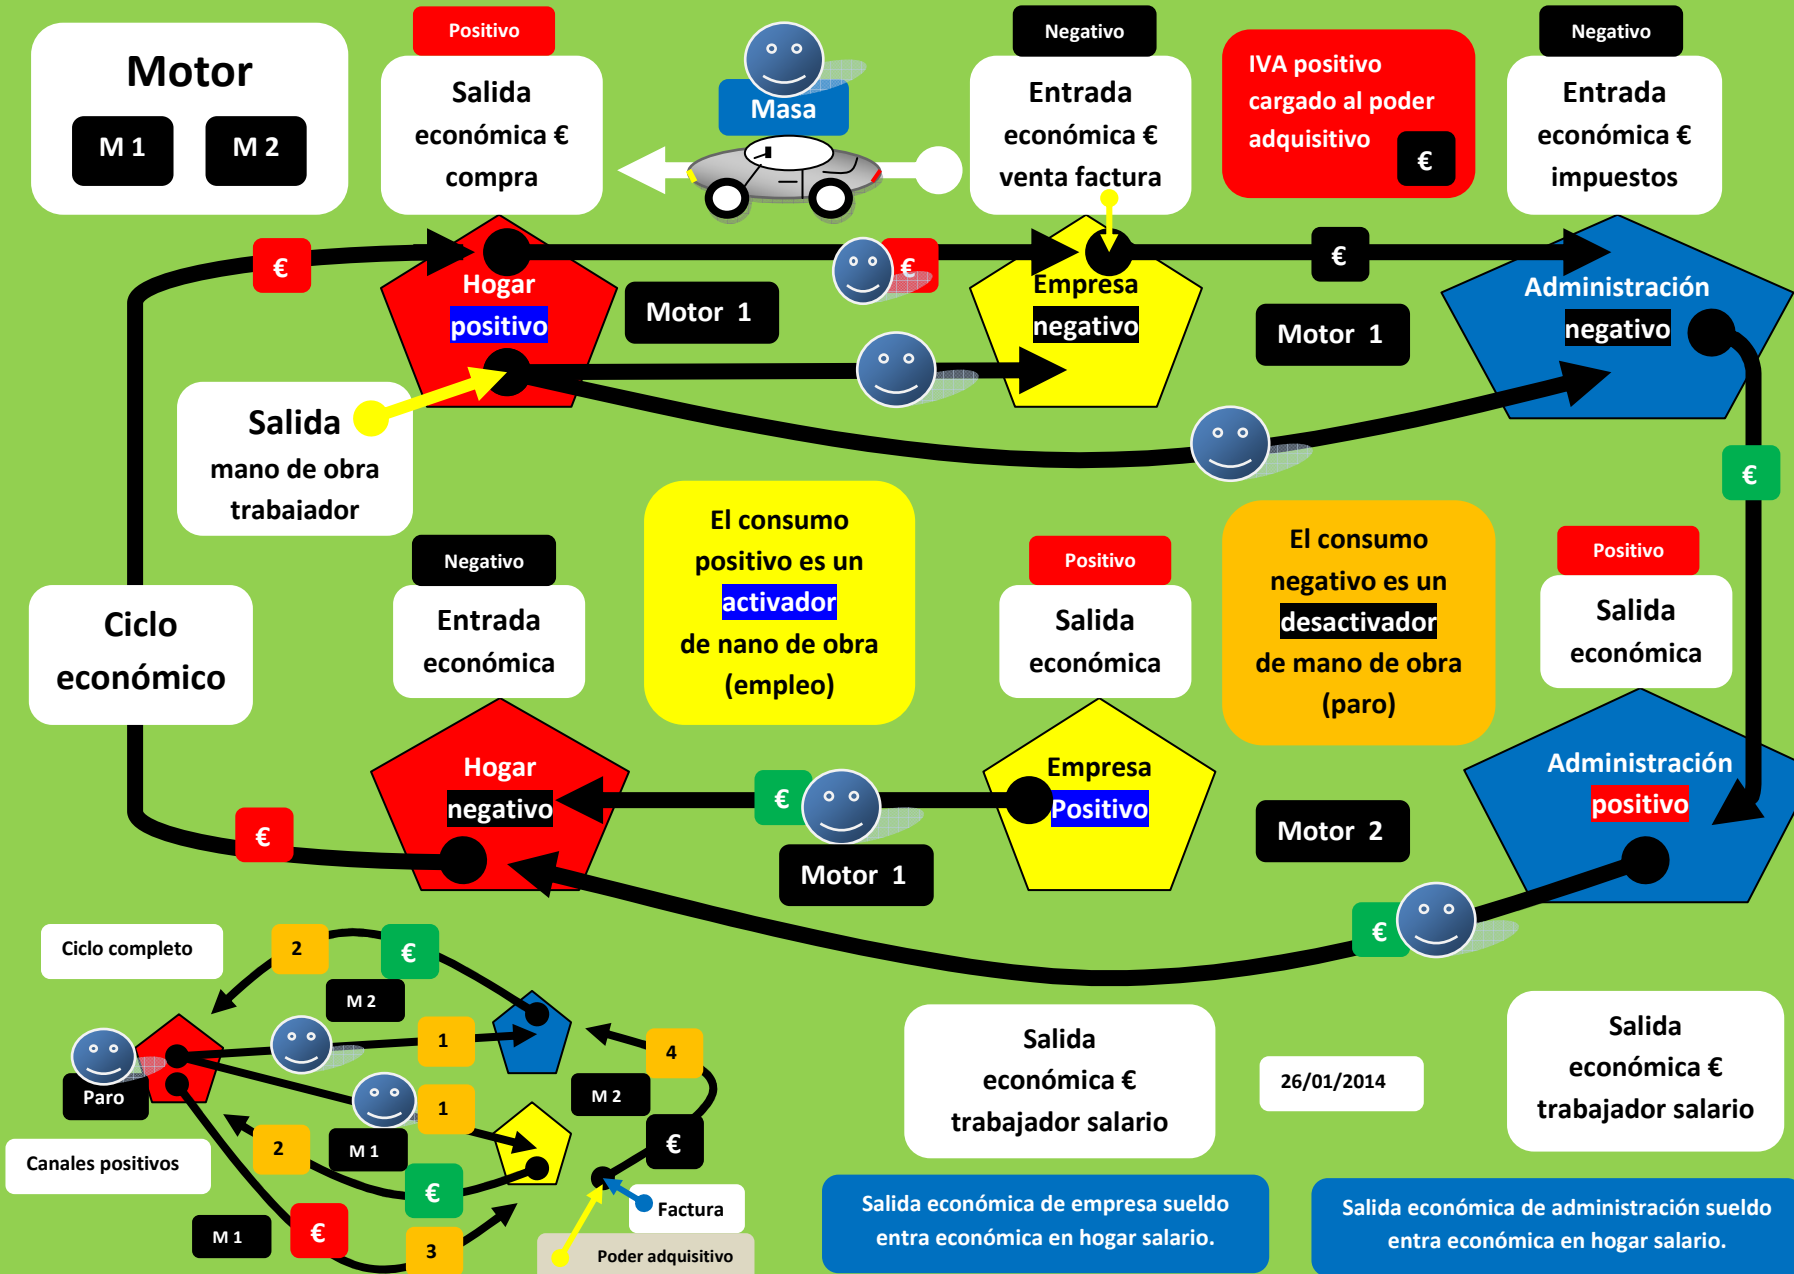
Motor

M 1

M 2

Positivo

Salida económica € compra

Masa

Negativo

Entrada económica € venta factura

IVA positivo cargado al poder adquisitivo €

Negativo

Entrada económica € impuestos

€

Hogar positivo

€

Motor 1

Empresa negativo

€

Motor 1

Administración negativo

Salida mano de obra trabajador

€

El consumo positivo es un activador de nano de obra (empleo)

El consumo negativo es un desactivador de mano de obra (paro)

Ciclo económico

Negativo

Entrada económica

Positivo

Salida económica

Positivo

Salida económica

Hogar negativo

€

Empresa Positivo

Motor 2

Administración positivo

€

Motor 1

€

Ciclo completo

2

€

M 2

1

4

Paro

1

M 2

2

M 1

€

Canales positivos

€

M 1

€

3

Factura

Poder adquisitivo

Salida económica € trabajador salario

26/01/2014

Salida económica € trabajador salario

Salida económica de empresa sueldo entra económica en hogar salario.

Salida económica de administración sueldo entra económica en hogar salario.